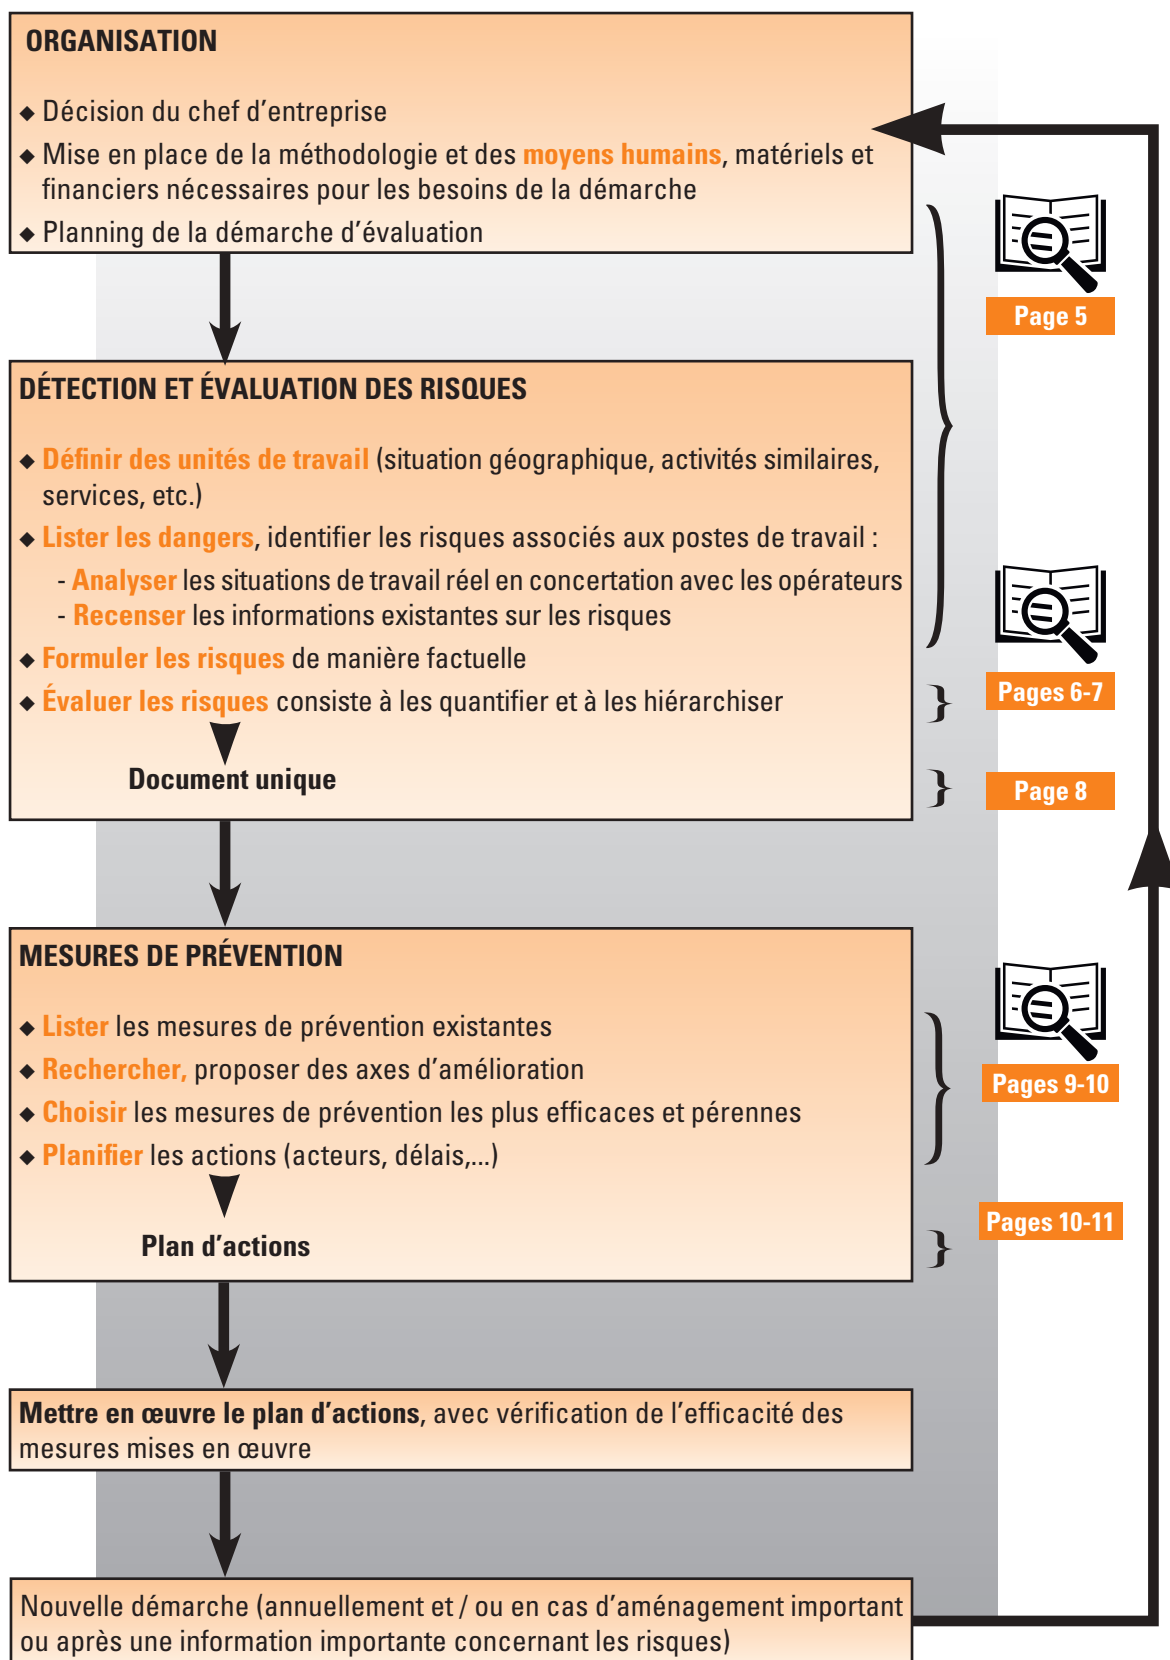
ORGANISATION

◆ Décision du chef d'entreprise
◆ Mise en place de la méthodologie et des moyens humains, matériels et financiers nécessaires pour les besoins de la démarche
◆ Planning de la démarche d'évaluation

Page 5

DÉTECTION ET ÉVALUATION DES RISQUES

◆ Définir des unités de travail (situation géographique, activités similaires, services, etc.)
◆ Lister les dangers, identifier les risques associés aux postes de travail :
- Analyser les situations de travail réel en concertation avec les opérateurs
- Recenser les informations existantes sur les risques
◆ Formuler les risques de manière factuelle
◆ Évaluer les risques consiste à les quantifier et à les hiérarchiser

Document unique

Pages 6-7

Page 8

MESURES DE PRÉVENTION

◆ Lister les mesures de prévention existantes
◆ Rechercher, proposer des axes d'amélioration
◆ Choisir les mesures de prévention les plus efficaces et pérennes
◆ Planifier les actions (acteurs, délais,...)

Plan d'actions

Pages 9-10

Pages 10-11

Mettre en œuvre le plan d'actions, avec vérification de l'efficacité des mesures mises en œuvre

Nouvelle démarche (annuellement et / ou en cas d'aménagement important ou après une information importante concernant les risques)